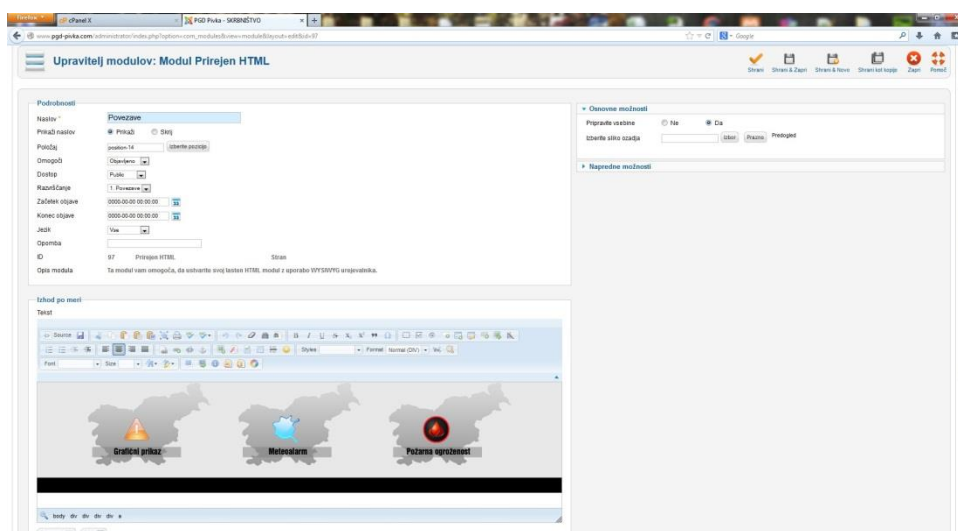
Firefox cPanel X PGD Pivka - SKRBNIŠTVO +
www.pgd-pivka.com/administrator/index.php?option=com_modules&view=module&layout=edit&id=97
Google

Upravitelj modulov: Modul Prirejen HTML

Shrani Shrani & Zapri Shrani & Novo Shrani kot kopijo Zapri Pomoč

Podrobnosti
Naslov * Povezave
Prikaži naslov Prikaži Skrij
Položaj position-14 Izberite pozicijo
Omogoči Objavljeno
Dostop Public
Razvrščanje 1. Povezave
Začetek objave 0000-00-00 00:00:00
Konec objave 0000-00-00 00:00:00
Jezik Vse
Opomba
ID 97 Prirejen HTML Stran
Opis modula Ta modul vam omogoča, da ustvarite svoj lasten HTML modul z uporabo WYSIWYG urejevalnika.

Osnovne možnosti
Pripravite vsebine Ne Da
Izberite sliko ozadja Izberi Prazno Predogled

Napredne možnosti

Izhod po meri
Tekst
Source
Styles Format Normal (DIV)
Font Size

Grafični prikaz Meteoalarm Požarna ogroženost

body div div div div a